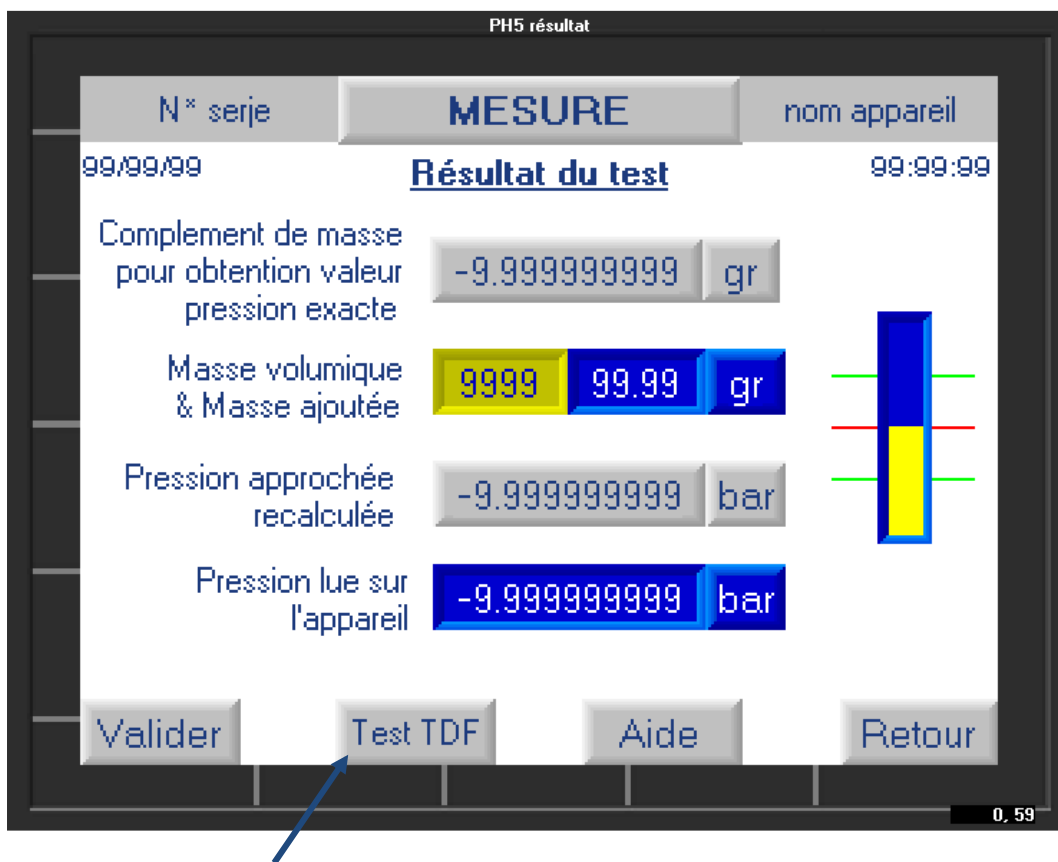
PH5 résultat

N° serje

MESURE

nom appareil

99/99/99

Résultat du test

99:99:99

Complement de masse pour obtention valeur pression exacte

-9.999999999

gr

Masse volumique & Masse ajoutée

9999

99.99

gr

Pression approchée recalculée

-9.999999999

bar

Pression lue sur l'appareil

-9.999999999

bar

Valider

Test TDF

Aide

Retour

0, 59